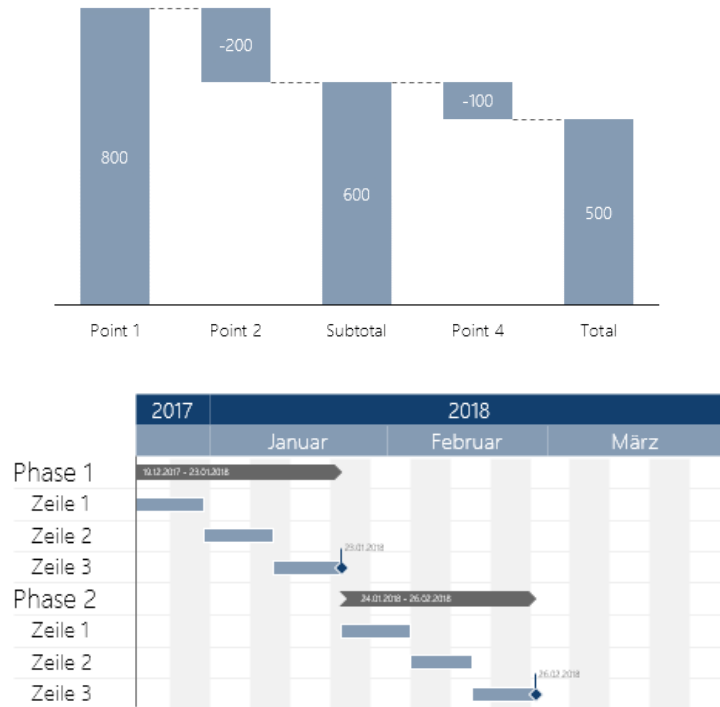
800

-200

600

-100

500

Point 1

Point 2

Subtotal

Point 4

Total

| | 2017 | 2018 | | |
|---|---|---|---|---|
| | | Januar | Februar | März |
| Phase 1 | 19.12.2017 - 23.01.2018 | | | |
| Zeile 1 | | | | |
| Zeile 2 | | | | |
| Zeile 3 | | 23.01.2018 | | |
| Phase 2 | | 24.01.2018 - 26.02.2018 | | |
| Zeile 1 | | | | |
| Zeile 2 | | | | |
| Zeile 3 | | | 26.02.2018 | |